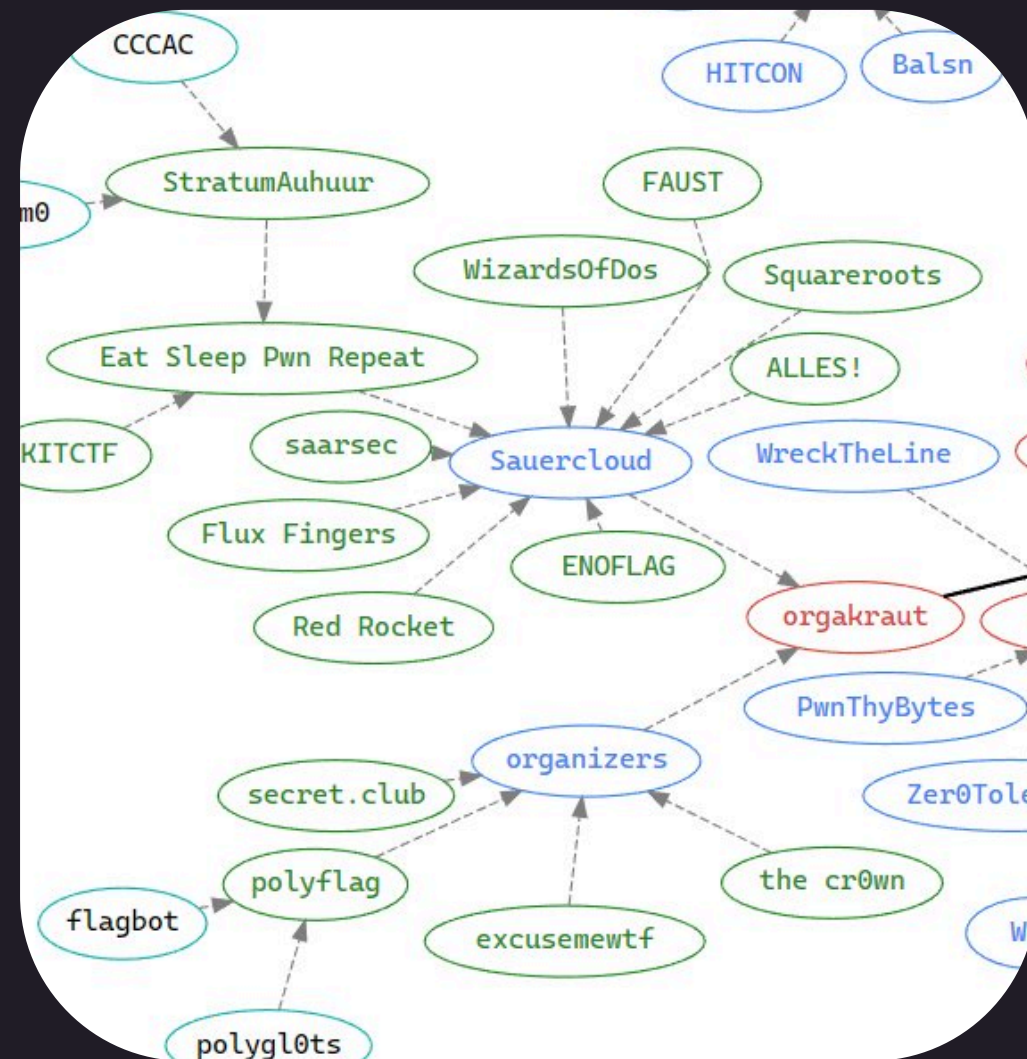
CCCAC
HITCON
Balsn
m0
StratumAuhuur
FAUST
WizardsOfDos
Squareroots
Eat Sleep Pwn Repeat
ALLES!
KITCTF
saarsec
Sauercloud
WreckTheLine
Flux Fingers
ENOFLAG
orgakraut
Red Rocket
PwnThyBytes
organizers
secret.club
Zer0Tole
polyflag
the cr0wn
flagbot
excusemewtf
W
polygl0ts